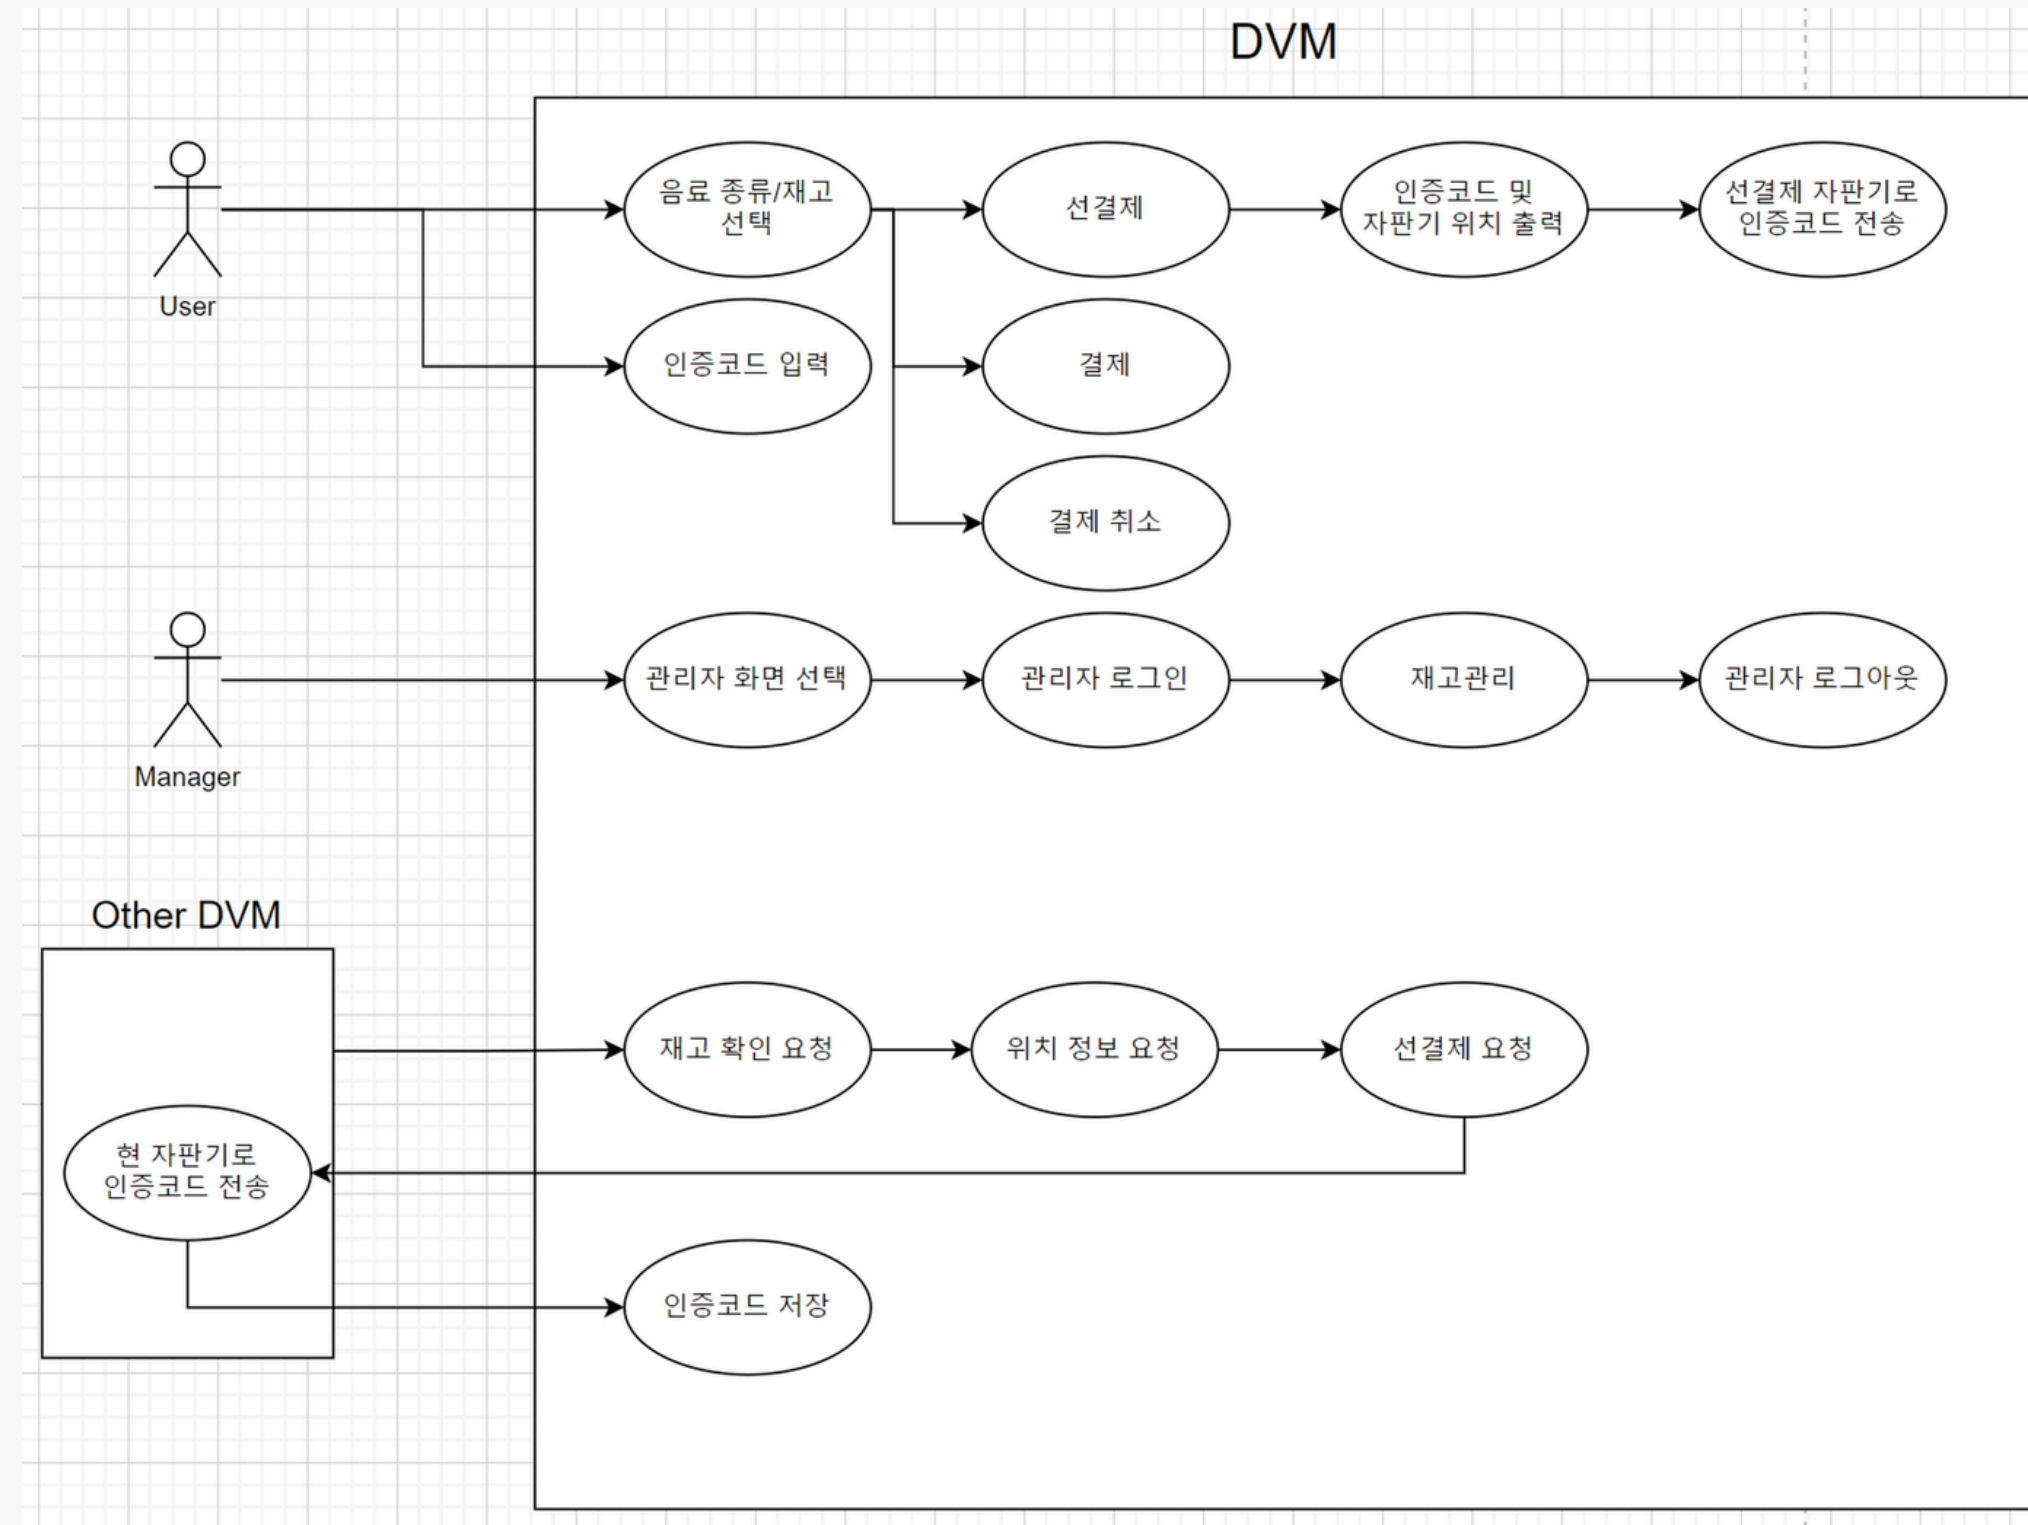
DVM

User

음료 종류/재고 선택

선결제

인증코드 및 자판기 위치 출력

선결제 자판기로 인증코드 전송

인증코드 입력

결제

결제 취소

Manager

관리자 화면 선택

관리자 로그인

재고관리

관리자 로그아웃

Other DVM

재고 확인 요청

위치 정보 요청

선결제 요청

현 자판기로 인증코드 전송

인증코드 저장